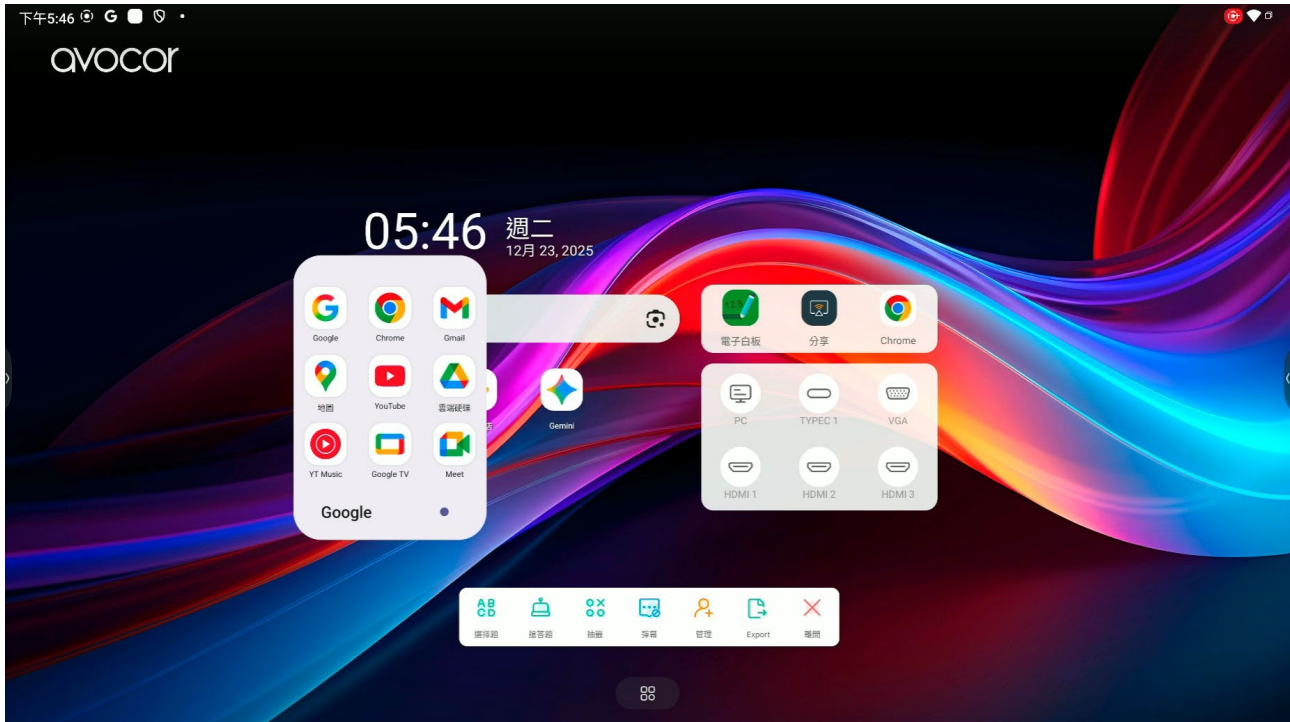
下午5:46 G

avocor

05:46 週二
12月 23, 2025

Google
Chrome
Gmail
地圖
YouTube
雲端硬碟
YT Music
Google TV
Meet
Google

Gemini

電子白板
分享
Chrome

PC
TYPEC 1
VGA
HDMI 1
HDMI 2
HDMI 3

選擇題
搶答題
抽籤
彈幕
管理
Export
離開